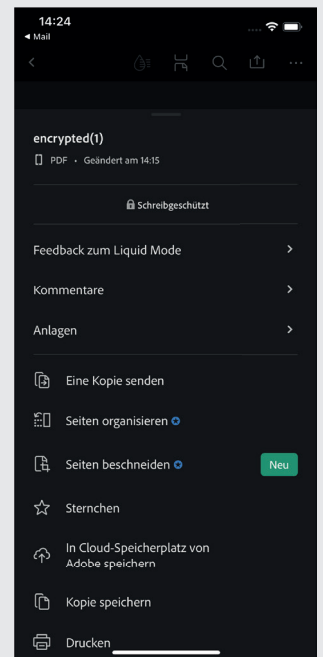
14:24
◂ Mail

encrypted(1)
PDF • Geändert am 14:15

Schreibgeschützt

Feedback zum Liquid Mode

Kommentare

Anlagen

Eine Kopie senden

Seiten organisieren

Seiten beschneiden

Neu

Sternchen

In Cloud-Speicherplatz von Adobe speichern

Kopie speichern

Drucken